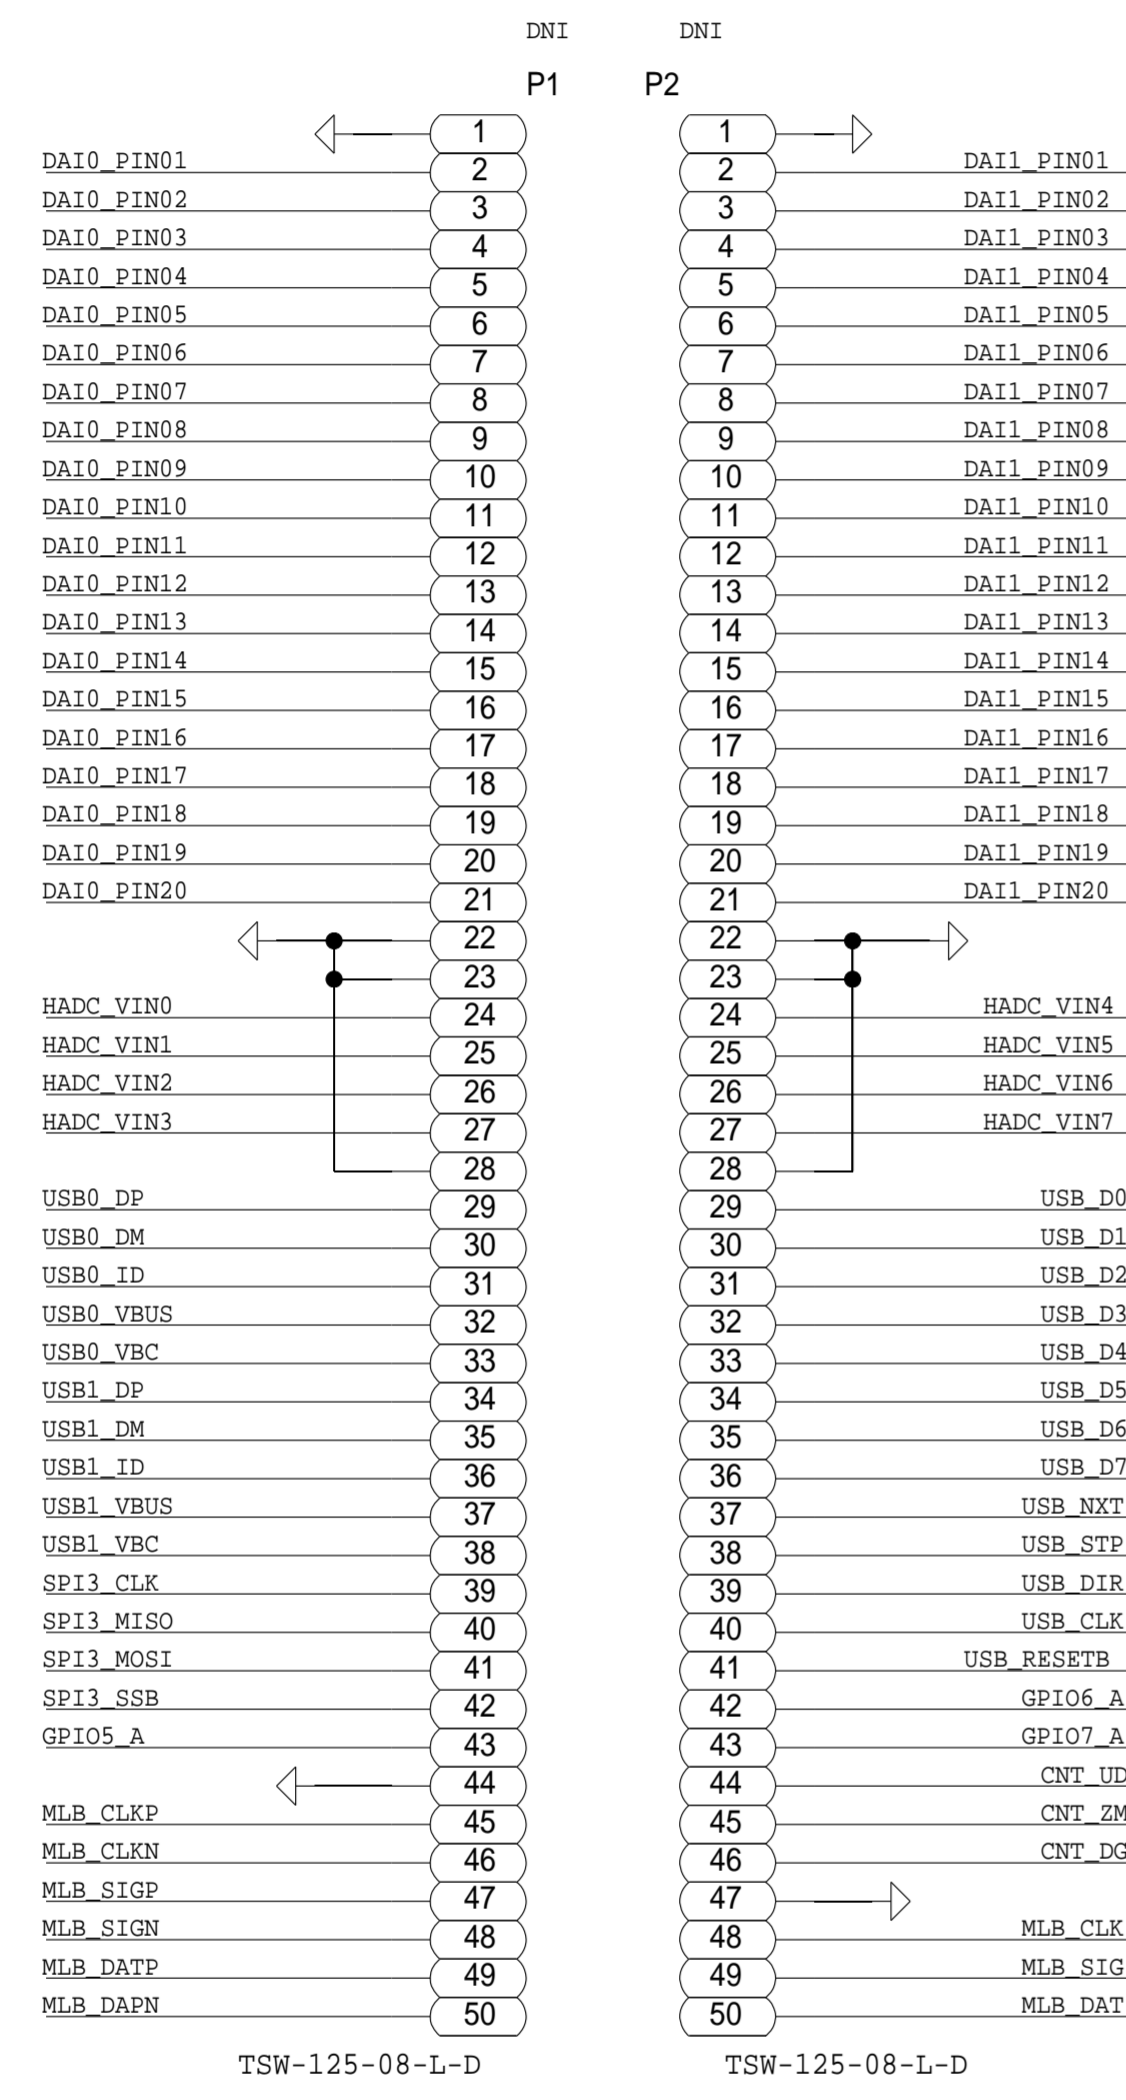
DNI DNI

P1 P2

| P1 signal | P1 pin | P2 pin | P2 signal |
|---|---|---|---|
| | 1 | 1 | |
| DAI0_PIN01 | 2 | 2 | DAI1_PIN01 |
| DAI0_PIN02 | 3 | 3 | DAI1_PIN02 |
| DAI0_PIN03 | 4 | 4 | DAI1_PIN03 |
| DAI0_PIN04 | 5 | 5 | DAI1_PIN04 |
| DAI0_PIN05 | 6 | 6 | DAI1_PIN05 |
| DAI0_PIN06 | 7 | 7 | DAI1_PIN06 |
| DAI0_PIN07 | 8 | 8 | DAI1_PIN07 |
| DAI0_PIN08 | 9 | 9 | DAI1_PIN08 |
| DAI0_PIN09 | 10 | 10 | DAI1_PIN09 |
| DAI0_PIN10 | 11 | 11 | DAI1_PIN10 |
| DAI0_PIN11 | 12 | 12 | DAI1_PIN11 |
| DAI0_PIN12 | 13 | 13 | DAI1_PIN12 |
| DAI0_PIN13 | 14 | 14 | DAI1_PIN13 |
| DAI0_PIN14 | 15 | 15 | DAI1_PIN14 |
| DAI0_PIN15 | 16 | 16 | DAI1_PIN15 |
| DAI0_PIN16 | 17 | 17 | DAI1_PIN16 |
| DAI0_PIN17 | 18 | 18 | DAI1_PIN17 |
| DAI0_PIN18 | 19 | 19 | DAI1_PIN18 |
| DAI0_PIN19 | 20 | 20 | DAI1_PIN19 |
| DAI0_PIN20 | 21 | 21 | DAI1_PIN20 |
| | 22 | 22 | |
| | 23 | 23 | |
| HADC_VIN0 | 24 | 24 | HADC_VIN4 |
| HADC_VIN1 | 25 | 25 | HADC_VIN5 |
| HADC_VIN2 | 26 | 26 | HADC_VIN6 |
| HADC_VIN3 | 27 | 27 | HADC_VIN7 |
| | 28 | 28 | |
| USB0_DP | 29 | 29 | USB_D0 |
| USB0_DM | 30 | 30 | USB_D1 |
| USB0_ID | 31 | 31 | USB_D2 |
| USB0_VBUS | 32 | 32 | USB_D3 |
| USB0_VBC | 33 | 33 | USB_D4 |
| USB1_DP | 34 | 34 | USB_D5 |
| USB1_DM | 35 | 35 | USB_D6 |
| USB1_ID | 36 | 36 | USB_D7 |
| USB1_VBUS | 37 | 37 | USB_NXT |
| USB1_VBC | 38 | 38 | USB_STP |
| SPI3_CLK | 39 | 39 | USB_DIR |
| SPI3_MISO | 40 | 40 | USB_CLK |
| SPI3_MOSI | 41 | 41 | USB_RESETB |
| SPI3_SSB | 42 | 42 | GPIO6_A |
| GPIO5_A | 43 | 43 | GPIO7_A |
| | 44 | 44 | CNT_UD |
| MLB_CLKP | 45 | 45 | CNT_ZM |
| MLB_CLKN | 46 | 46 | CNT_DG |
| MLB_SIGP | 47 | 47 | |
| MLB_SIGN | 48 | 48 | MLB_CLK |
| MLB_DATP | 49 | 49 | MLB_SIG |
| MLB_DAPN | 50 | 50 | MLB_DAT |

TSW-125-08-L-D TSW-125-08-L-D